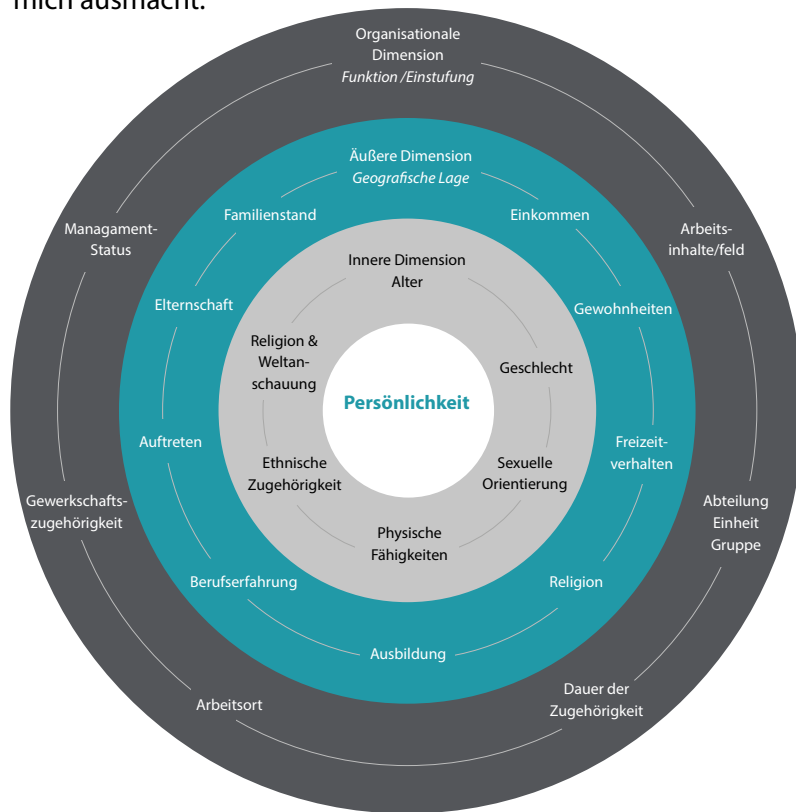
mich ausmacht.

Organisationale Dimension
*Funktion /Einstufung*

Managament-Status

Arbeitsinhalte/feld

Gewerkschaftszugehörigkeit

Abteilung
Einheit
Gruppe

Arbeitsort

Dauer der Zugehörigkeit

Äußere Dimension
*Geografische Lage*

Familienstand

Einkommen

Elternschaft

Gewohnheiten

Auftreten

Freizeitverhalten

Berufserfahrung

Religion

Ausbildung

Innere Dimension
Alter

Religion & Weltanschauung

Geschlecht

Ethnische Zugehörigkeit

Sexuelle Orientierung

Physische Fähigkeiten

Persönlichkeit